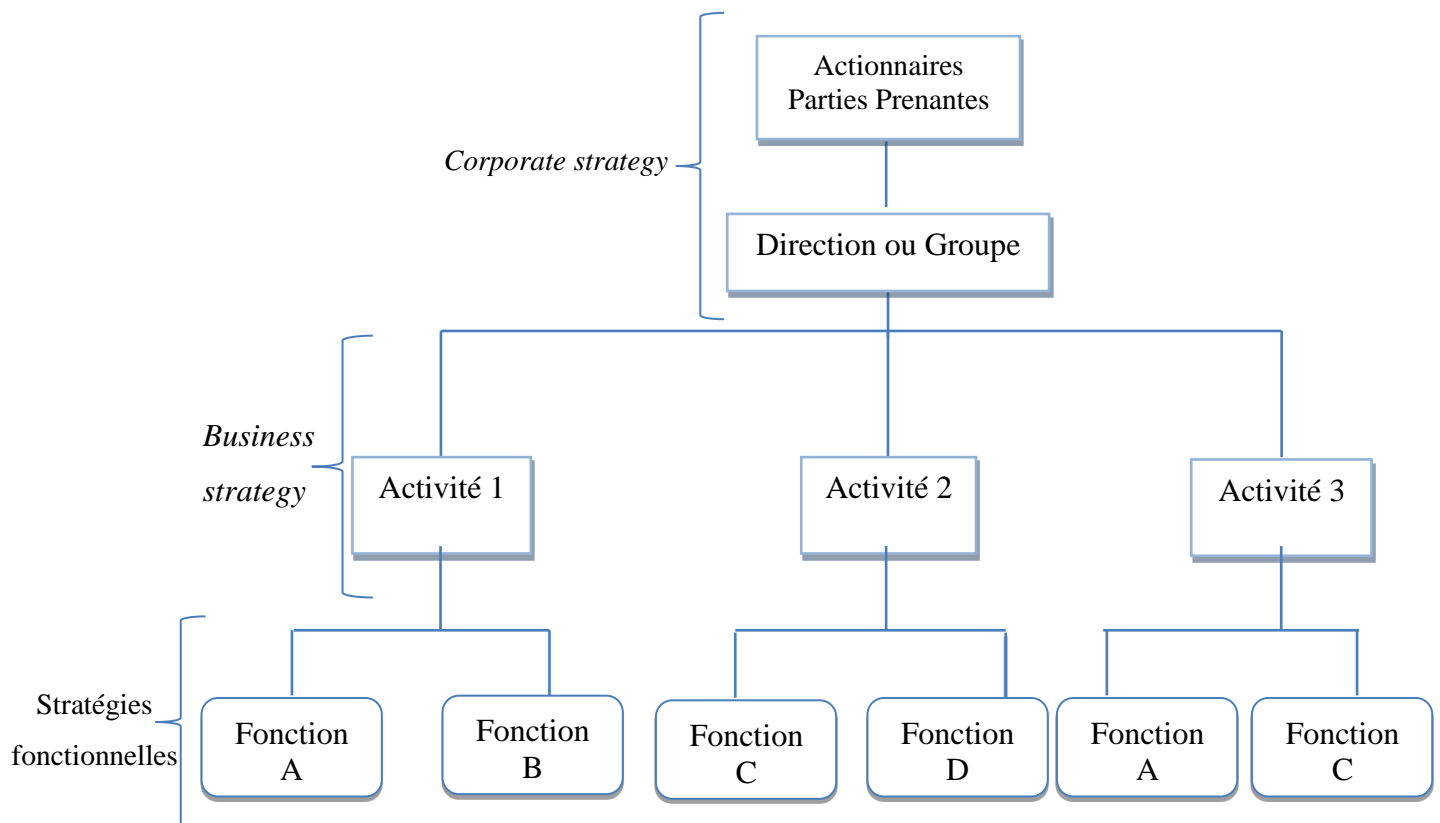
Actionnaires
Parties Prenantes

Corporate strategy

Direction ou Groupe

Business strategy

Activité 1

Activité 2

Activité 3

Stratégies fonctionnelles

Fonction A

Fonction B

Fonction C

Fonction D

Fonction A

Fonction C